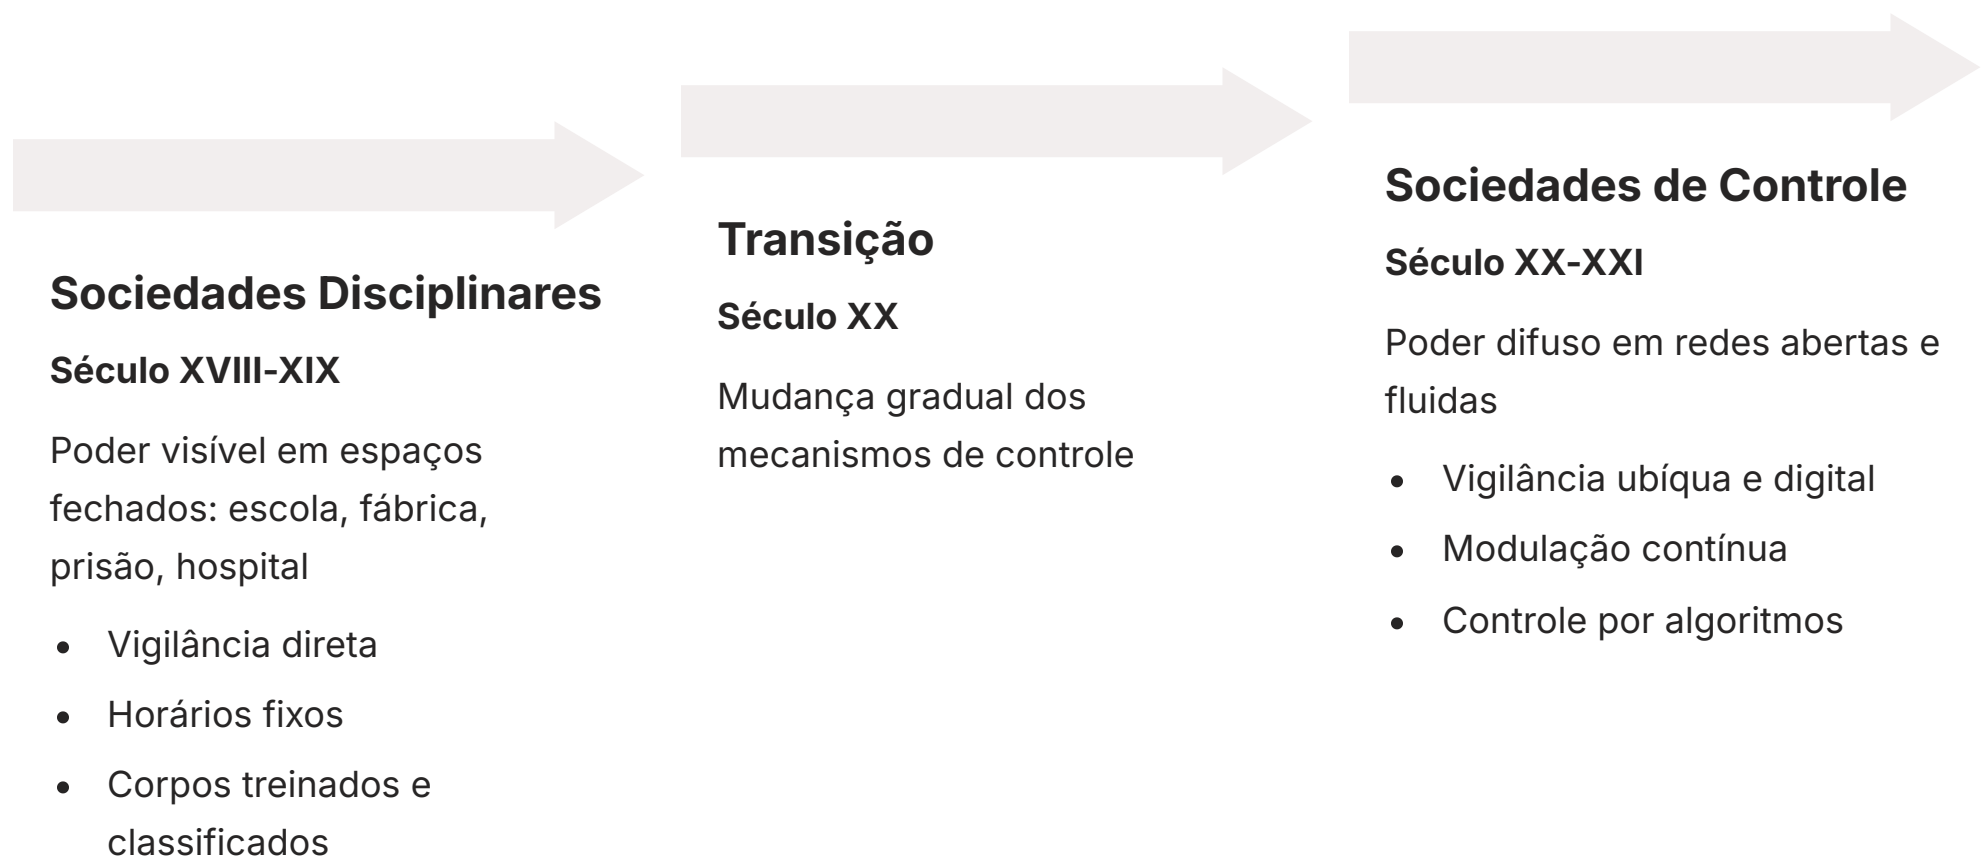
Sociedades Disciplinares

Século XVIII-XIX

Poder visível em espaços fechados: escola, fábrica, prisão, hospital

- Vigilância direta
- Horários fixos
- Corpos treinados e classificados

Transição

Século XX

Mudança gradual dos mecanismos de controle

Sociedades de Controle

Século XX-XXI

Poder difuso em redes abertas e fluidas

- Vigilância ubíqua e digital
- Modulação contínua
- Controle por algoritmos